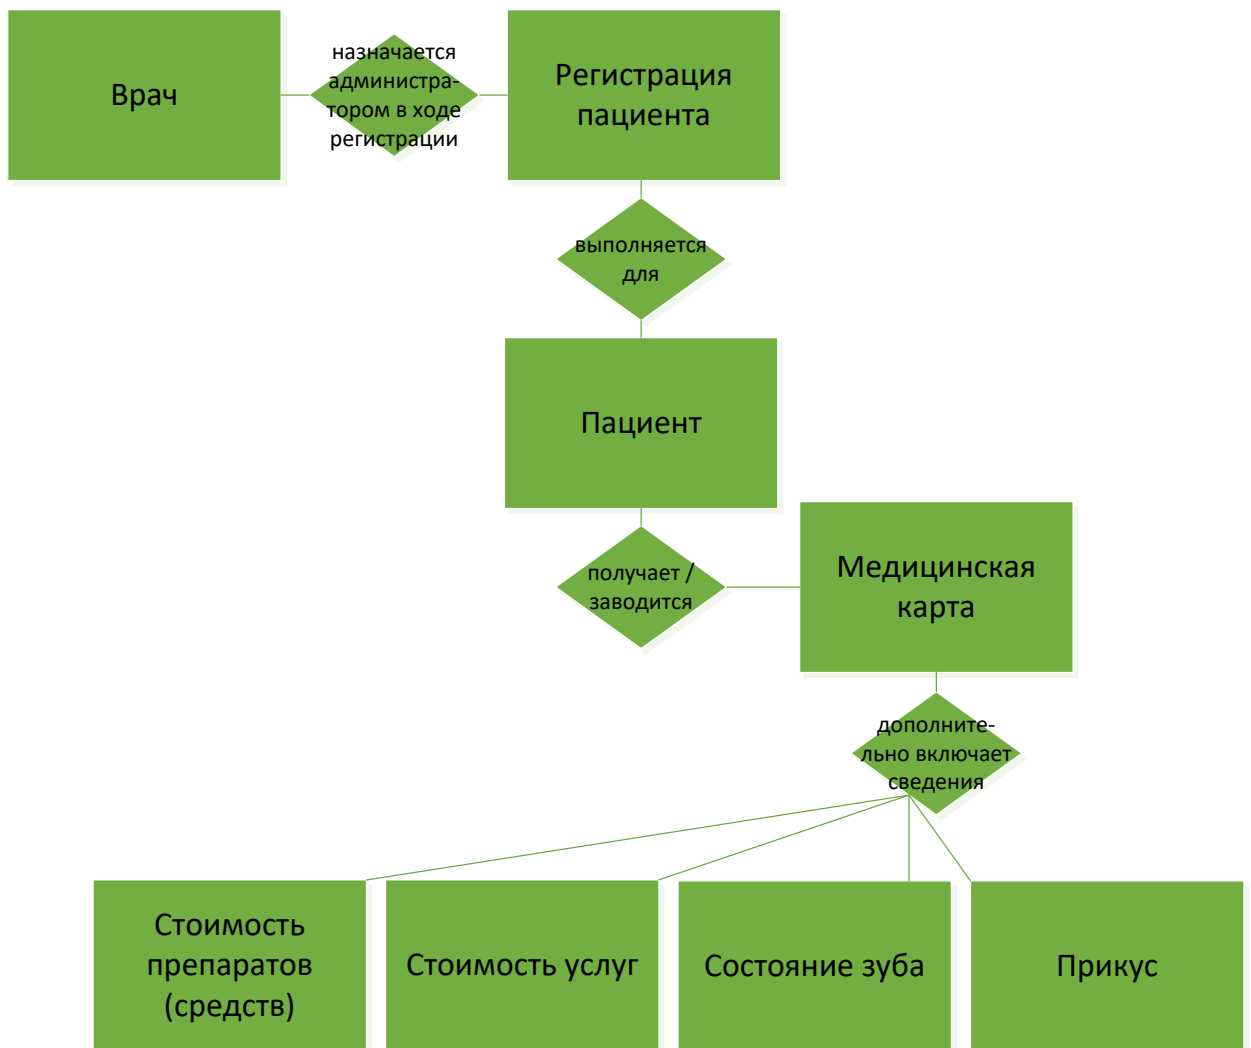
Врач

назначается администратором в ходе регистрации

Регистрация пациента

выполняется для

Пациент

получает / заводится

Медицинская карта

дополнительно включает сведения

Стоимость препаратов (средств)

Стоимость услуг

Состояние зуба

Прикус